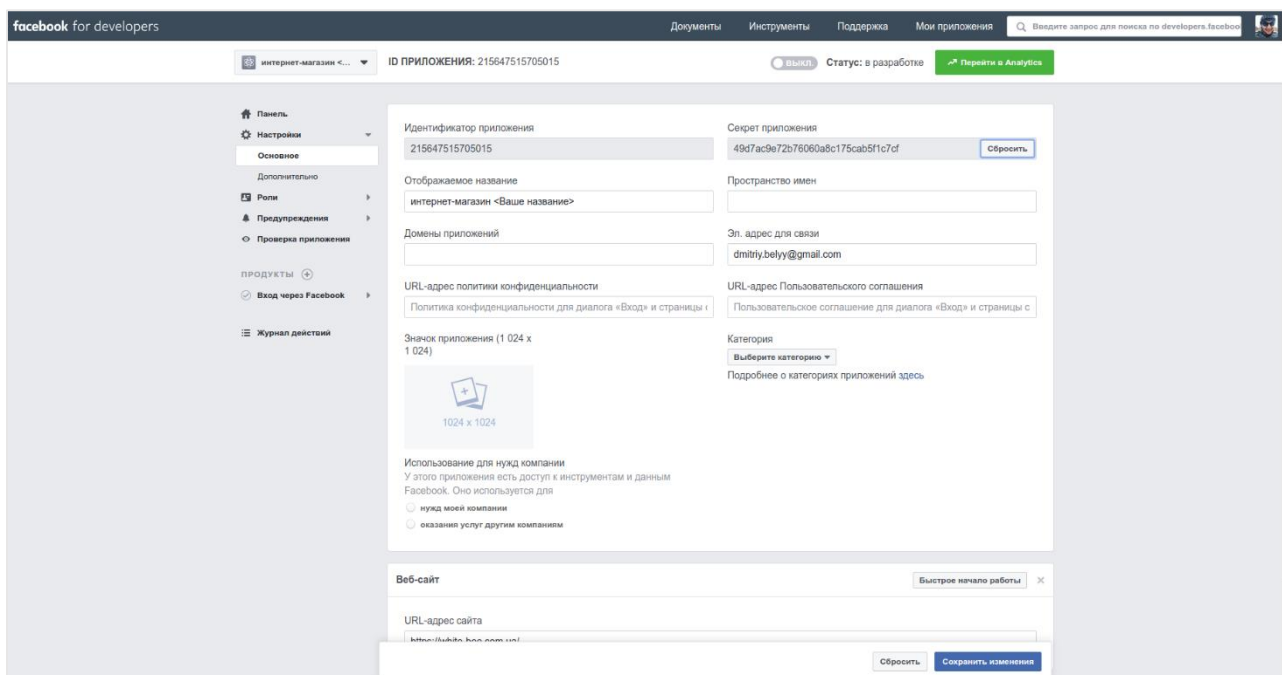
facebook for developers

Документы Инструменты Поддержка Мои приложения Введите запрос для поиска по developers.faceboo

интернет-магазин <... ID ПРИЛОЖЕНИЯ: 215647515705015

ВЫКЛ Статус: в разработке Перейти в Analytics

Панель
Настройки
Основное
Дополнительно
Роли
Предупреждения
Проверка приложения

ПРОДУКТЫ
Вход через Facebook

Журнал действий

Идентификатор приложения
215647515705015

Секрет приложения
49d7ac9e72b76060a8c175cab5f1c7cf
Сбросить

Отображаемое название
интернет-магазин <Ваше название>

Пространство имен

Домены приложений

Эл. адрес для связи
dmitriy.belyy@gmail.com

URL-адрес политики конфиденциальности
Политика конфиденциальности для диалога «Вход» и страницы с

URL-адрес Пользовательского соглашения
Пользовательское соглашение для диалога «Вход» и страницы с

Значок приложения (1 024 x 1 024)

1024 x 1024

Категория
Выберите категорию
Подробнее о категориях приложений здесь

Использование для нужд компании
У этого приложения есть доступ к инструментам и данным Facebook. Оно используется для
нужд моей компании
оказания услуг другим компаниям

Веб-сайт
Быстрое начало работы

URL-адрес сайта
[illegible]

Сбросить Сохранить изменения